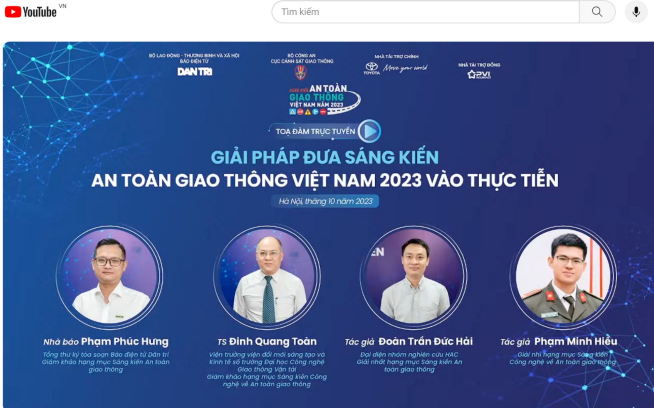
YouTube VN

Tìm kiếm

BỘ LAO ĐỘNG - THƯƠNG BINH VÀ XÃ HỘI
BÁO ĐIỆN TỬ
DÂN TRÍ

BỘ CÔNG AN
CỤC CẢNH SÁT GIAO THÔNG

NHÀ TÀI TRỢ CHÍNH
TOYOTA Move your world

NHÀ TÀI TRỢ ĐỒNG
PVI

SÁNG KIẾN AN TOÀN GIAO THÔNG VIỆT NAM 2023

TOẠ ĐÀM TRỰC TUYẾN

GIẢI PHÁP ĐƯA SÁNG KIẾN
AN TOÀN GIAO THÔNG VIỆT NAM 2023 VÀO THỰC TIỄN

Hà Nội, tháng 10 năm 2023

Nhà báo Phạm Phúc Hưng
Tổng thư ký tòa soạn Báo điện tử Dân trí
Giám khảo hạng mục Sáng kiến An toàn giao thông

TS Đinh Quang Toàn
Viện trưởng viện đổi mới sáng tạo và Kinh tế số trường Đại học Công nghệ Giao thông Vận tải
Giám khảo hạng mục Sáng kiến Công nghệ về An toàn giao thông

Tác giả Đoàn Trần Đức Hải
Đại diện nhóm nghiên cứu HAC
Giải nhất hạng mục Sáng kiến An toàn giao thông

Tác giả Phạm Minh Hiếu
Giải nhì hạng mục Sáng kiến Công nghệ về An toàn giao thông